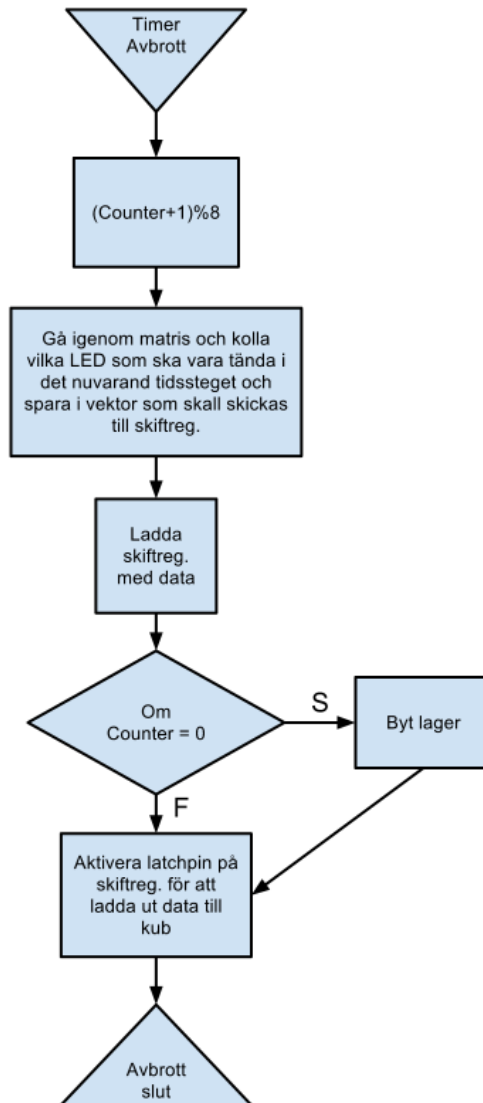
Timer
Avbrott

(Counter+1)%8

Gå igenom matris och kolla vilka LED som ska vara tända i det nuvarand tidssteget och spara i vektor som skall skickas till skiftreg.

Ladda skiftreg. med data

Om Counter = 0

S

Byt lager

F

Aktivera latchpin på skiftreg. för att ladda ut data till kub

Avbrott slut